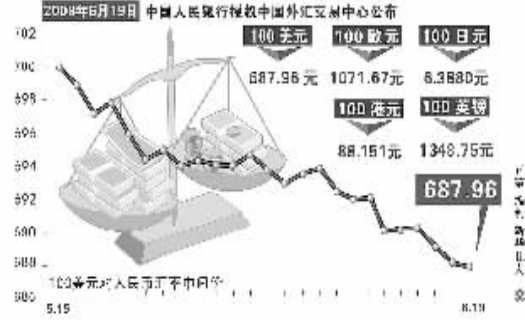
2008年6月19日 中国人民银行授权中国外汇交易中心公布

702
700
698
696
694
692
690
688
686

100美元 687.96元
100欧元 1071.67元
100日元 6.3680元
100港元 88.151元
100英镑 1348.75元

687.96

100美元对人民币汇率中间价

5.15
6.19